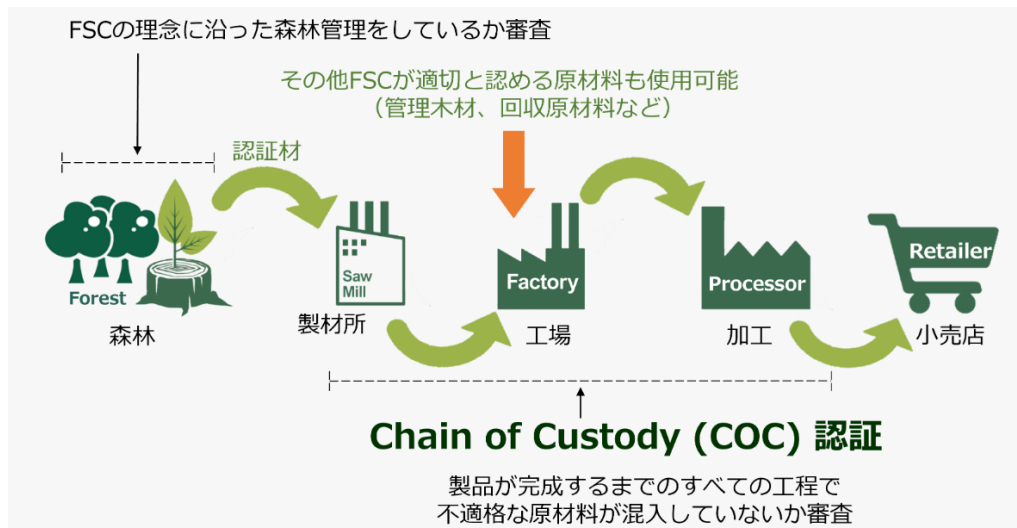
FSCの理念に沿った森林管理をしているか審査

その他FSCが適切と認める原材料も使用可能
（管理木材、回収原材料など）

認証材

Forest

森林

Saw Mill

製材所

Factory

工場

Processor

加工

Retailer

小売店

Chain of Custody (COC) 認証

製品が完成するまでのすべての工程で
不適格な原材料が混入していないか審査